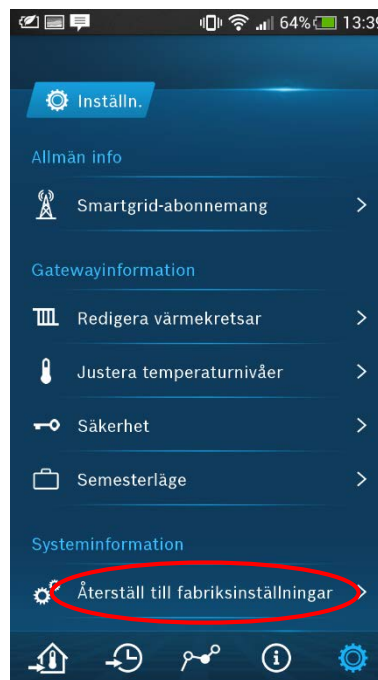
64% 13:39

Inställn.

Allmän info

Smartgrid-abonnemang

Gatewayinformation

Redigera värmekretsar

Justera temperaturnivåer

Säkerhet

Semesterläge

Systeminformation

Återställ till fabriksinställningar